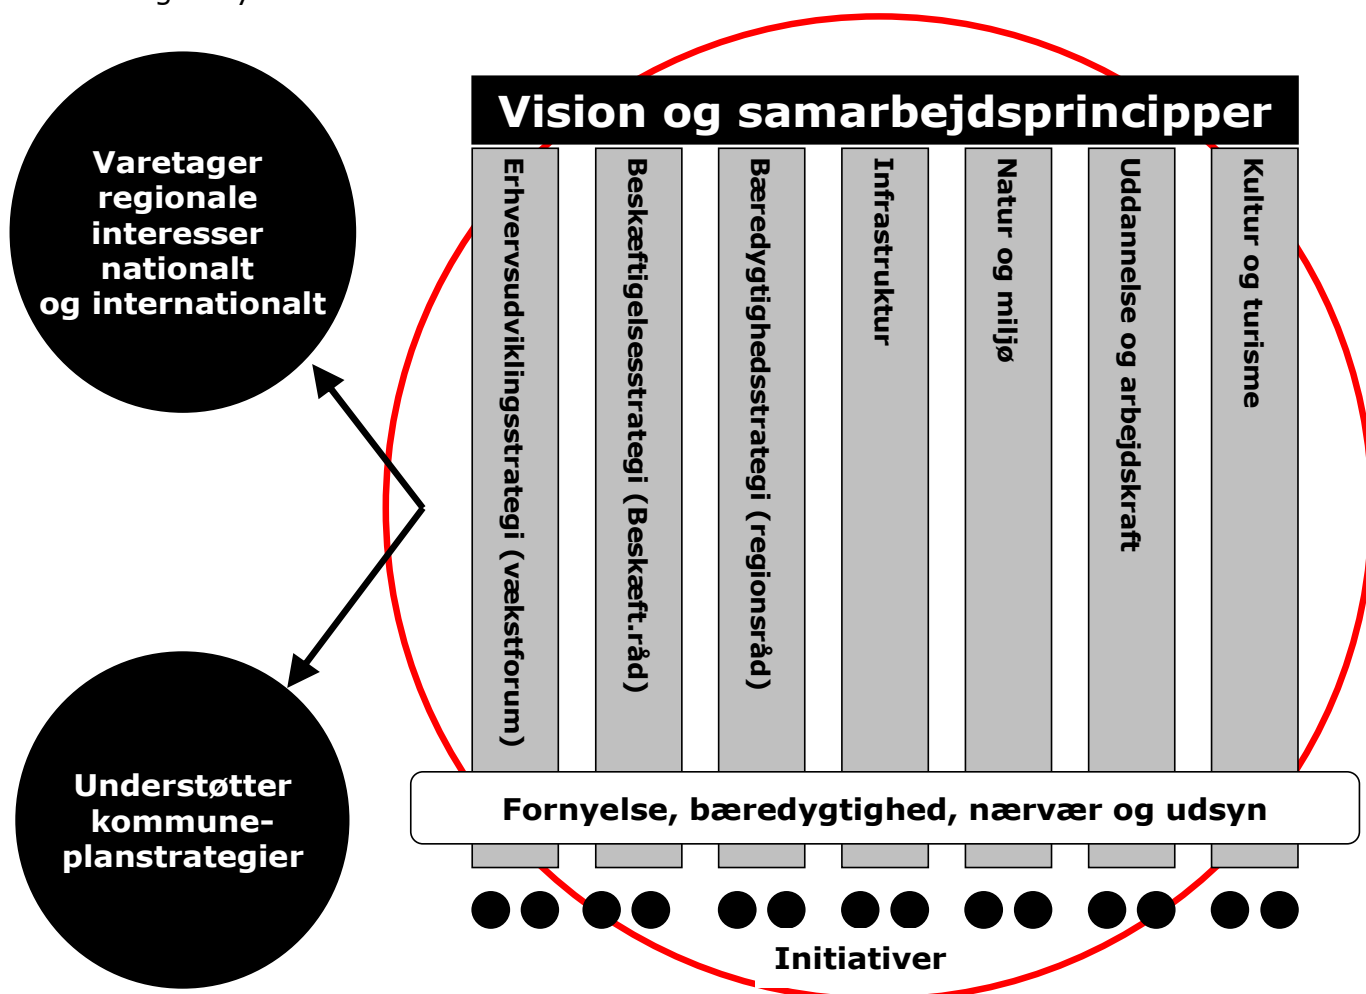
Varetager regionale interesser nationalt og internationalt

Understøtter kommuneplanstrategier

Vision og samarbejdsprincipper

Erhvervsudviklingsstrategi (vækstforum)

Beskæftigelsesstrategi (Beskæft.råd)

Bæredygtighedsstrategi (regionsråd)

Infrastruktur

Natur og miljø

Uddannelse og arbejdskraft

Kultur og turisme

Fornyelse, bæredygtighed, nærvær og udsyn

Initiativer